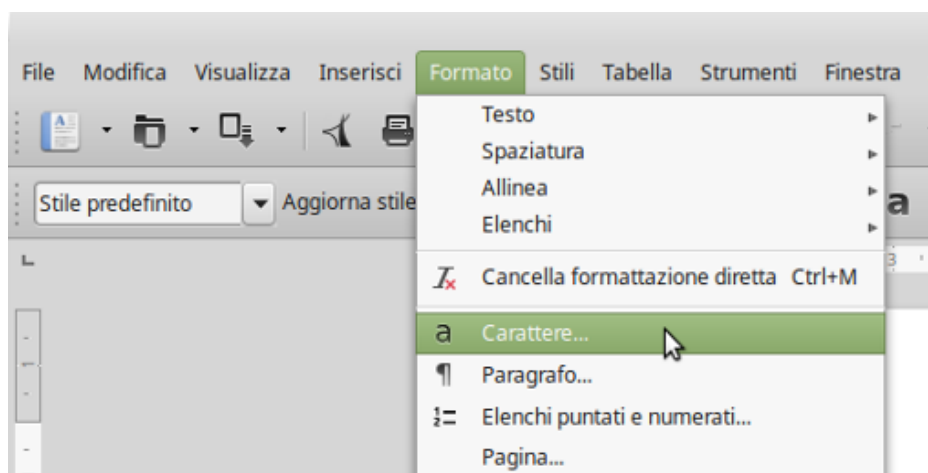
File Modifica Visualizza Inserisci Formato Stili Tabella Strumenti Finestra

Stile predefinito Aggiorna stile

Testo
Spaziatura
Allinea
Elenchi
Cancella formattazione diretta Ctrl+M
Carattere...
Paragrafo...
Elenchi puntati e numerati...
Pagina...